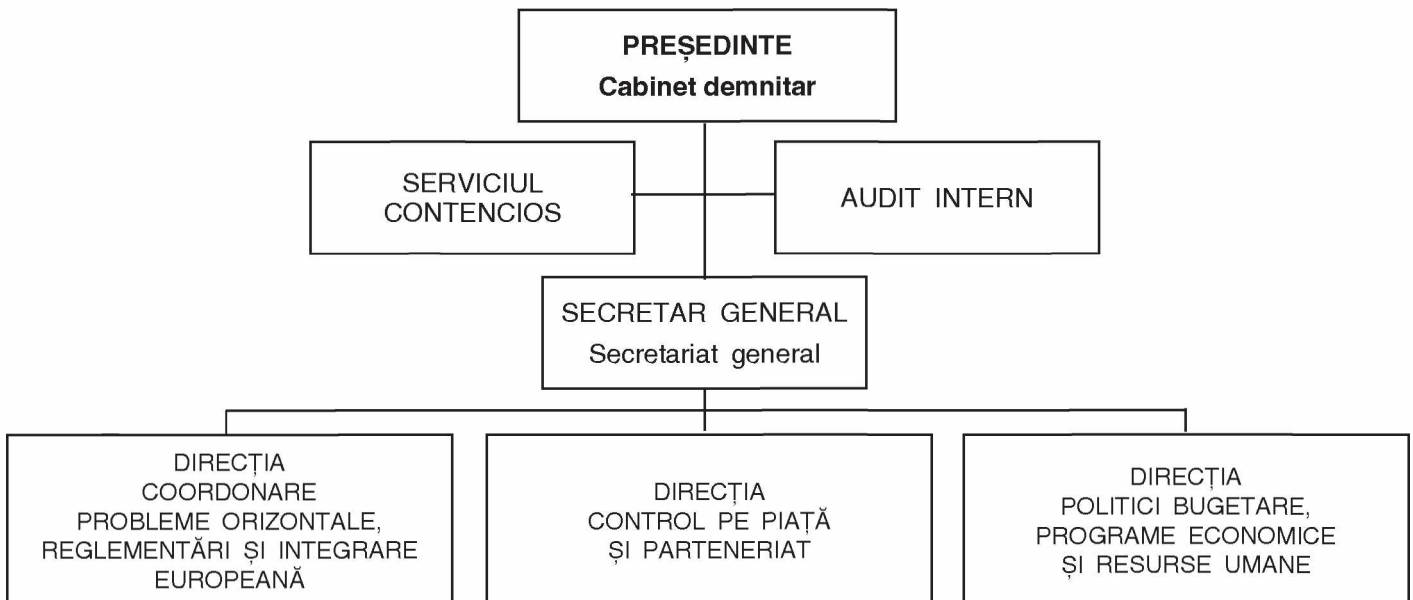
PREȘEDINTE
Cabinet demnitar

SERVICIUL CONTENCIOS

AUDIT INTERN

SECRETAR GENERAL
Secretariat general

DIRECȚIA COORDONARE PROBLEME ORIZONTALE, REGLEMENTĂRI ȘI INTEGRARE EUROPEANĂ

DIRECȚIA CONTROL PE PIAȚĂ ȘI PARTENERIAT

DIRECȚIA POLITICI BUGETARE, PROGRAME ECONOMICE ȘI RESURSE UMANE